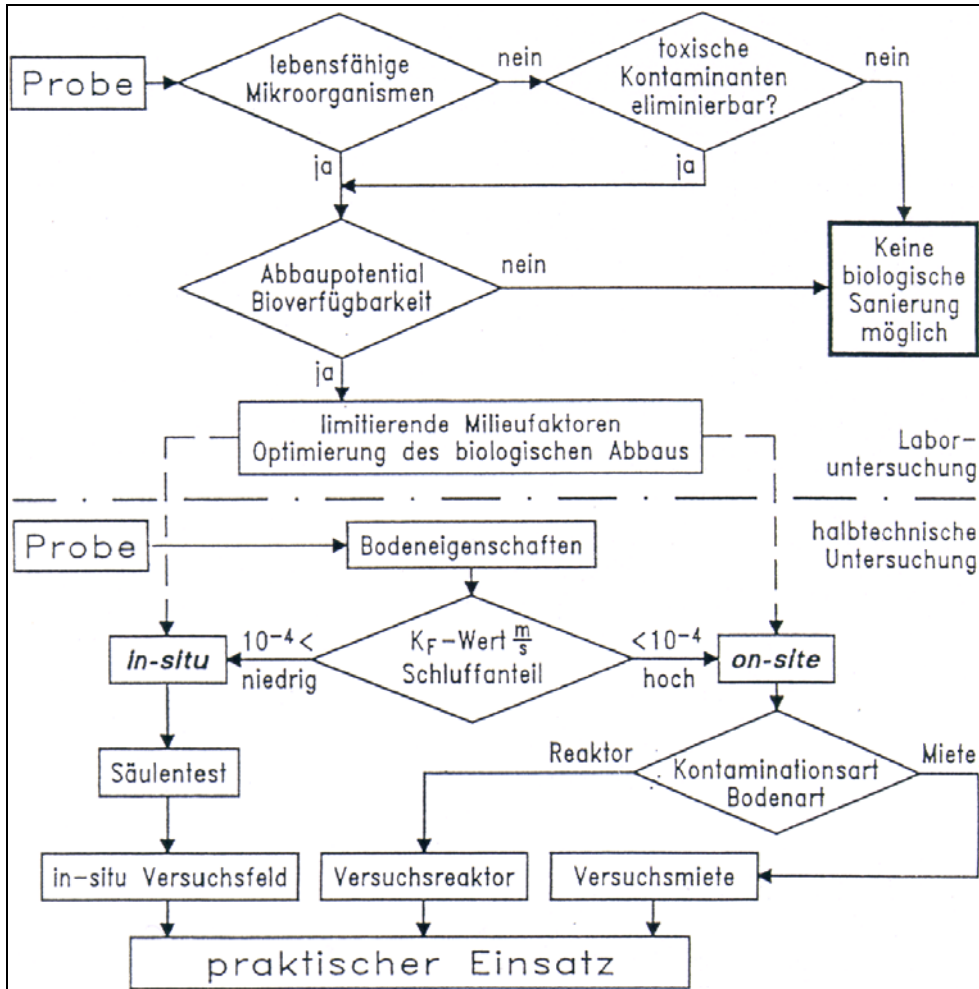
Probe

lebensfähige Mikroorganismen

nein

toxische Kontaminanten eliminierbar?

nein

ja

ja

Abbaupotential Bioverfügbarkeit

nein

Keine biologische Sanierung möglich

ja

limitierende Milieufaktoren Optimierung des biologischen Abbaus

Laboruntersuchung

halbtechnische Untersuchung

Probe

Bodeneigenschaften

$10^{-4}<$

niedrig

in-situ

$K_F$-Wert $\frac{m}{s}$ Schluffanteil

$<10^{-4}$

hoch

on-site

Säulentest

Reaktor

Kontaminationsart Bodenart

Miete

in-situ Versuchsfeld

Versuchsreaktor

Versuchsmiete

praktischer Einsatz